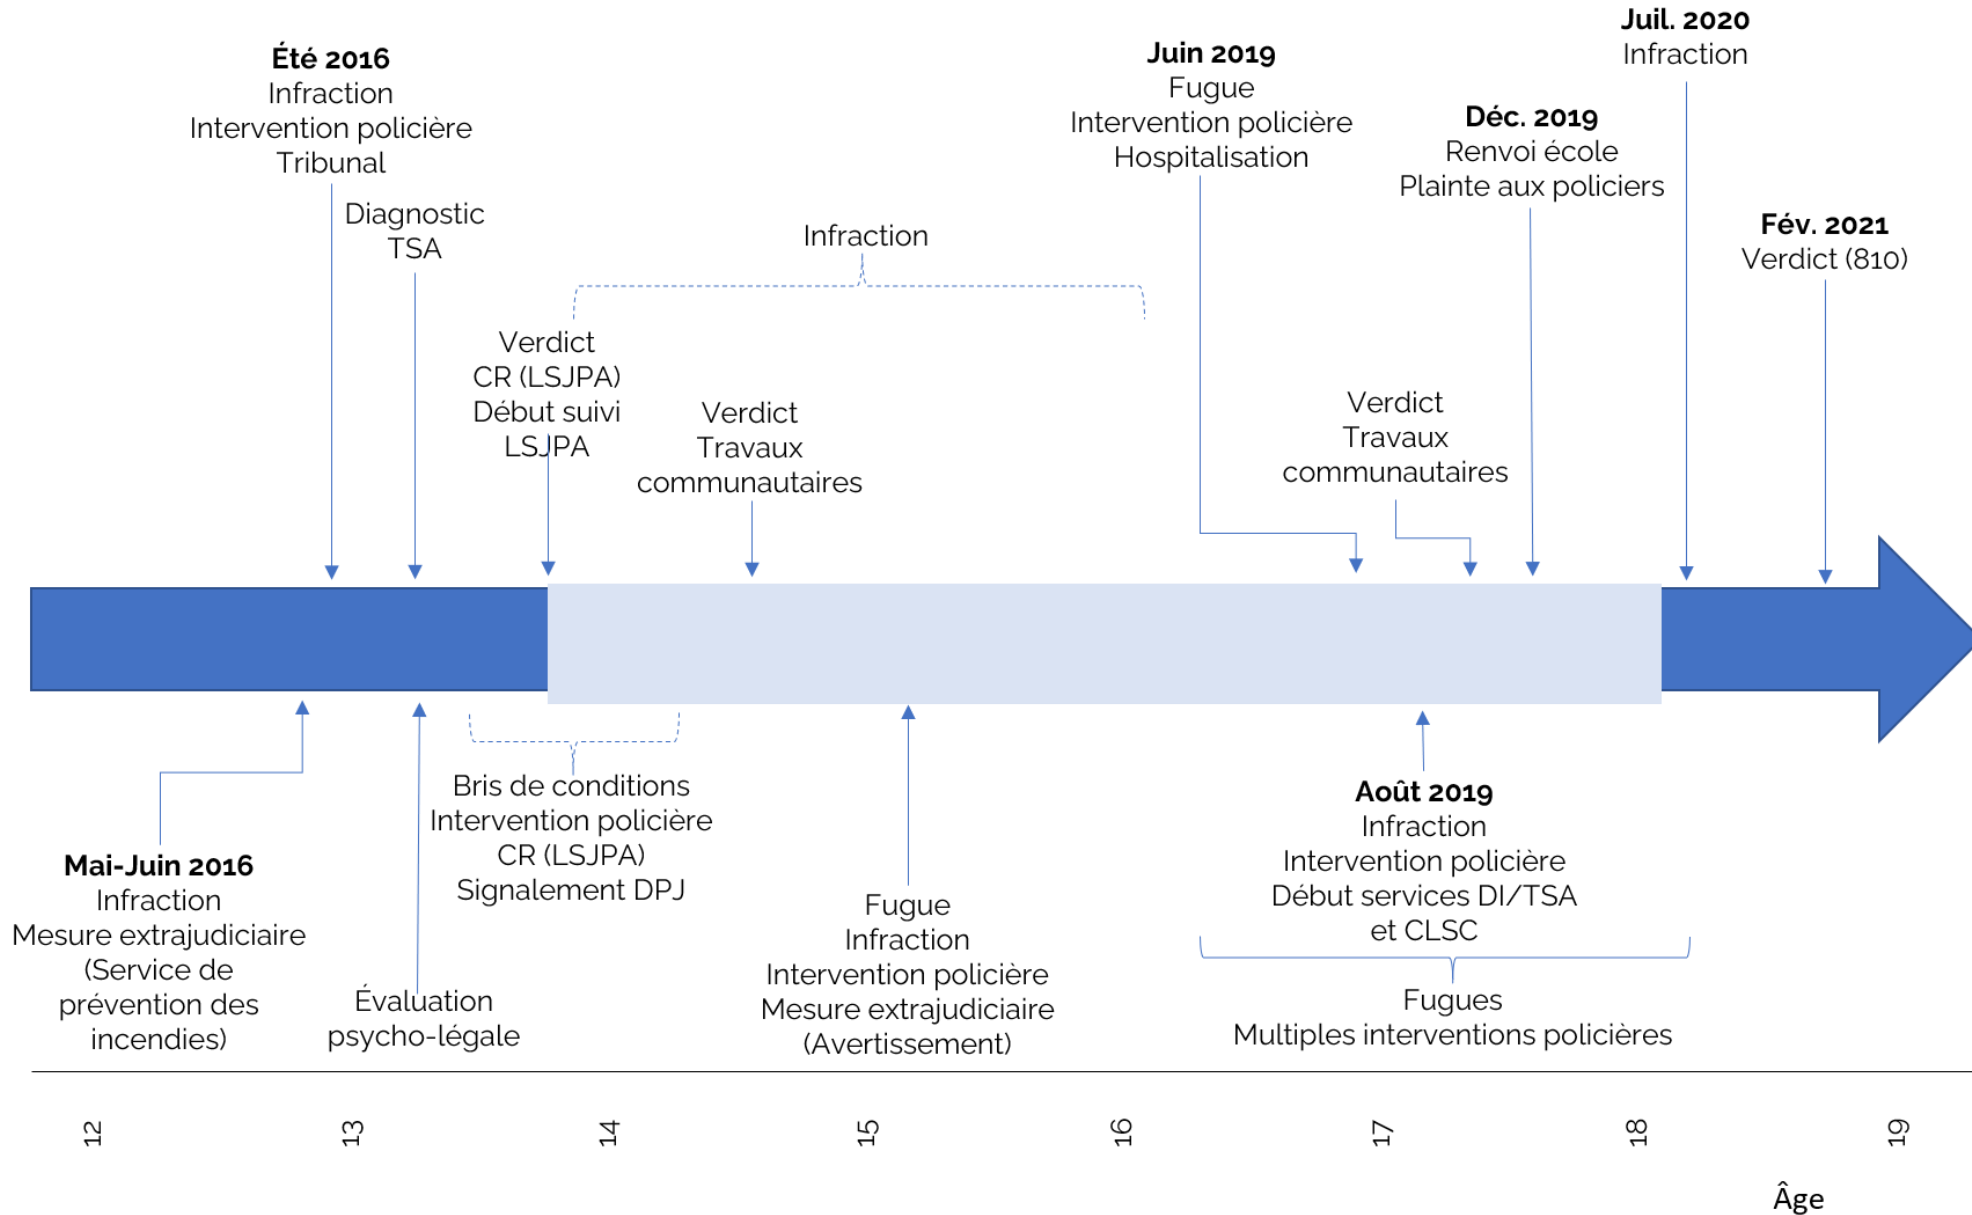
**Été 2016**
Infraction
Intervention policière
Tribunal

Diagnostic
TSA

Infraction

Verdict
CR (LSJPA)
Début suivi
LSJPA

Verdict
Travaux
communautaires

**Juin 2019**
Fugue
Intervention policière
Hospitalisation

**Déc. 2019**
Renvoi école
Plainte aux policiers

**Juil. 2020**
Infraction

**Fév. 2021**
Verdict (810)

Verdict
Travaux
communautaires

**Mai-Juin 2016**
Infraction
Mesure extrajudiciaire
(Service de
prévention des
incendies)

Évaluation
psycho-légale

Bris de conditions
Intervention policière
CR (LSJPA)
Signalement DPJ

Fugue
Infraction
Intervention policière
Mesure extrajudiciaire
(Avertissement)

**Août 2019**
Infraction
Intervention policière
Début services DI/TSA
et CLSC

Fugues
Multiples interventions policières

12 13 14 15 16 17 18 19

Âge